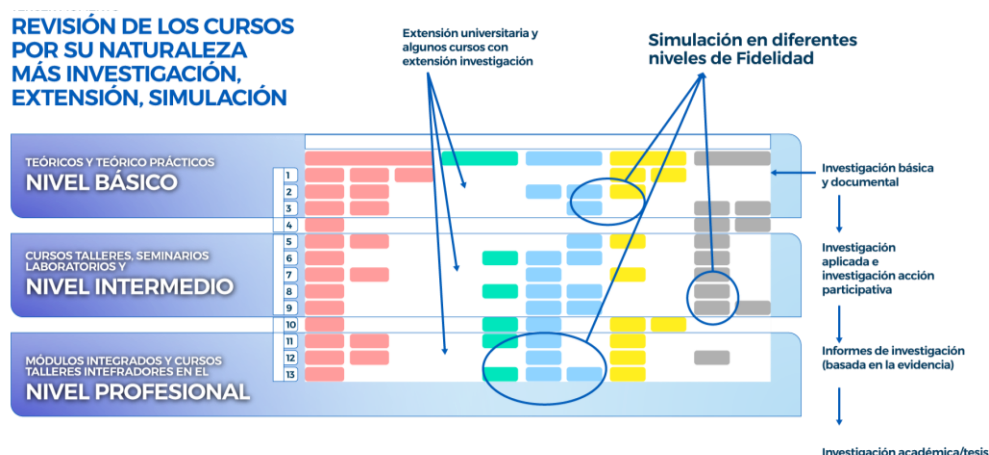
REVISIÓN DE LOS CURSOS POR SU NATURALEZA MÁS INVESTIGACIÓN, EXTENSIÓN, SIMULACIÓN

Extensión universitaria y algunos cursos con extensión investigación

Simulación en diferentes niveles de Fidelidad

TEÓRICOS Y TEÓRICO PRÁCTICOS
NIVEL BÁSICO

CURSOS TALLERES, SEMINARIOS LABORATORIOS Y
NIVEL INTERMEDIO

MÓDULOS INTEGRADOS Y CURSOS TALLERES INTEFRADORES EN EL
NIVEL PROFESIONAL

1
2
3
4
5
6
7
8
9
10
11
12
13

Investigación básica y documental

Investigación aplicada e investigación acción participativa

Informes de investigación (basada en la evidencia)

Investigación académica/tesis